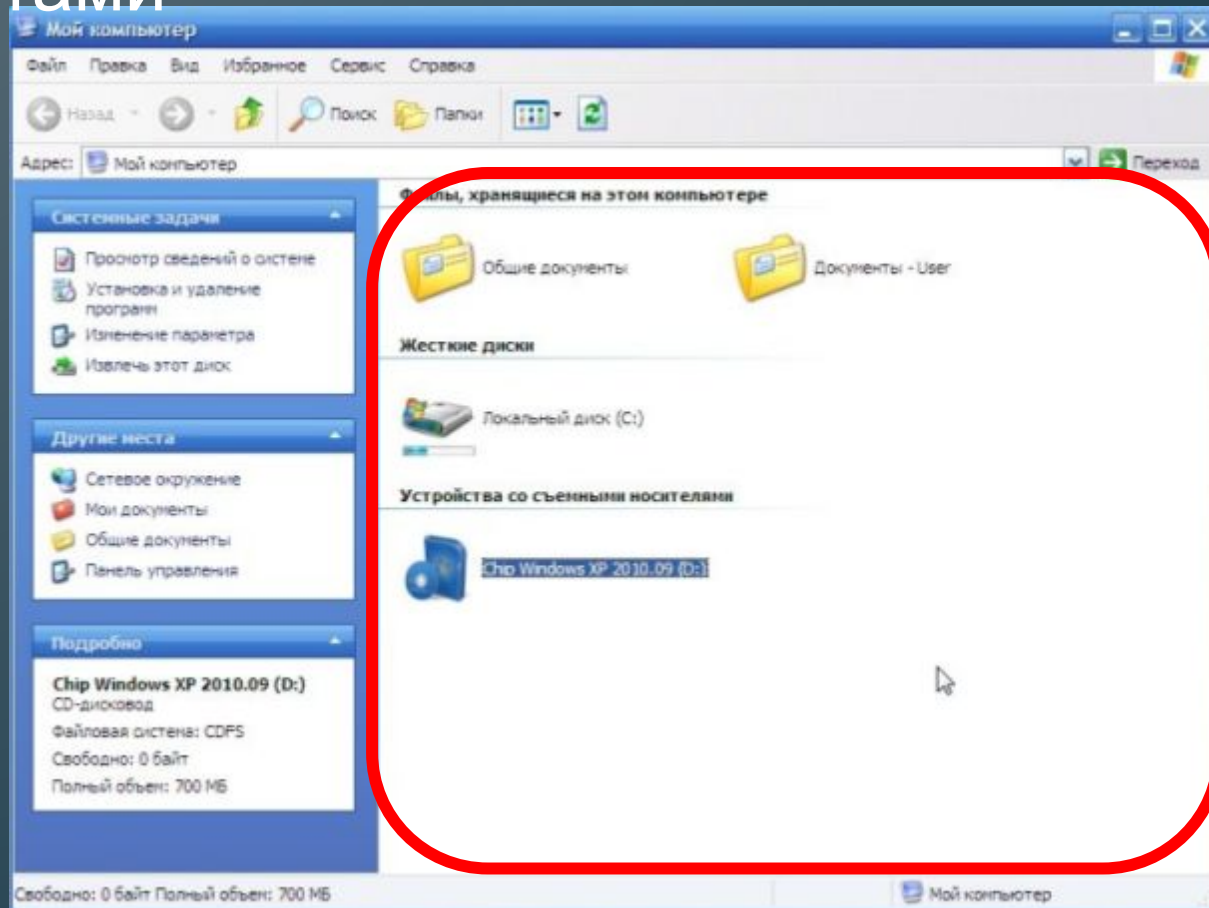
тами

Мой компьютер

Файл Правка Вид Избранное Сервис Справка

Назад Поиск Папки

Адрес: Мой компьютер Переход

Системные задачи

Просмотр сведений о системе
Установка и удаление программ
Изменение параметра
Извлечь этот диск

Другие места

Сетевое окружение
Мои документы
Общие документы
Панель управления

Подробно

Chip Windows XP 2010.09 (D:)
CD-дисковод
Файловая система: CDFS
Свободно: 0 байт
Полный объем: 700 МБ

Файлы, хранящиеся на этом компьютере

Общие документы

Документы - User

Жесткие диски

Локальный диск (C:)

Устройства со съемными носителями

Chip Windows XP 2010.09 (D:)

Свободно: 0 байт Полный объем: 700 МБ

Мой компьютер